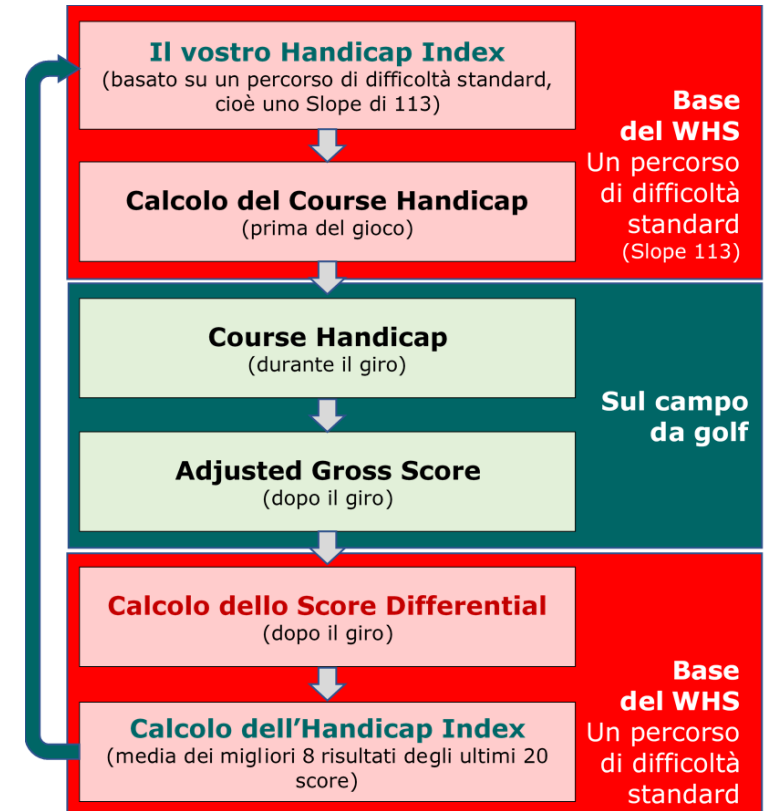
Il vostro Handicap Index
(basato su un percorso di difficoltà standard, cioè uno Slope di 113)

Calcolo del Course Handicap
(prima del gioco)

Base del WHS
Un percorso di difficoltà standard
(Slope 113)

Course Handicap
(durante il giro)

Adjusted Gross Score
(dopo il giro)

Sul campo da golf

Calcolo dello Score Differential
(dopo il giro)

Calcolo dell'Handicap Index
(media dei migliori 8 risultati degli ultimi 20 score)

Base del WHS
Un percorso di difficoltà standard